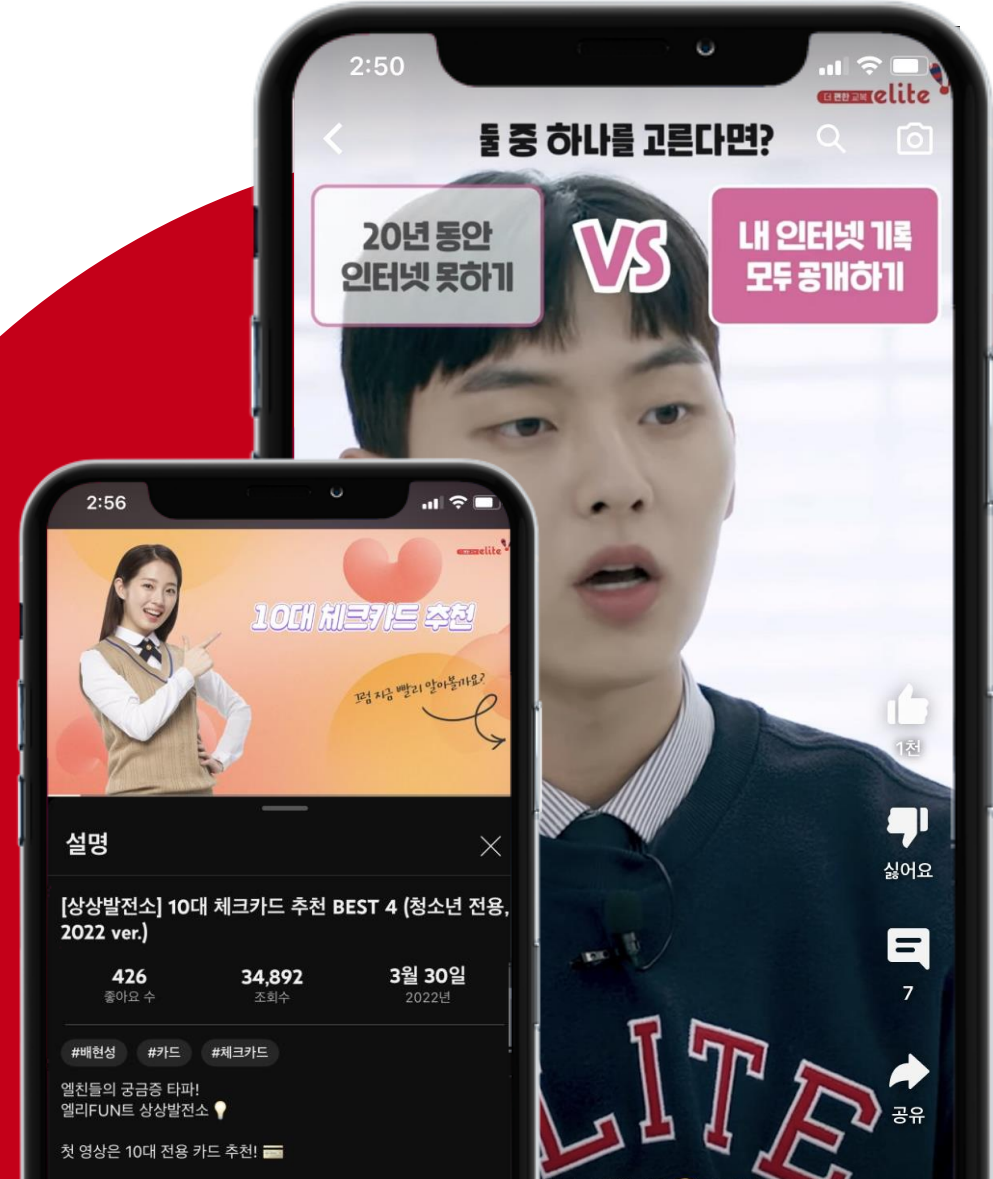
2:50

더 편한 교복 elite

둘 중 하나를 고른다면?

20년 동안 인터넷 못하기

VS

내 인터넷 기록 모두 공개하기

1천

싫어요

7

공유

ELITE

2:56

elite

10대 체크카드 추천

그럼 지금 빨리 알아볼까요?

설명

[상상발전소] 10대 체크카드 추천 BEST 4 (청소년 전용, 2022 ver.)

426
좋아요 수

34,892
조회수

3월 30일
2022년

#배현성 #카드 #체크카드

엘친들의 궁금증 타파!
엘리FUN트 상상발전소

첫 영상은 10대 전용 카드 추천!